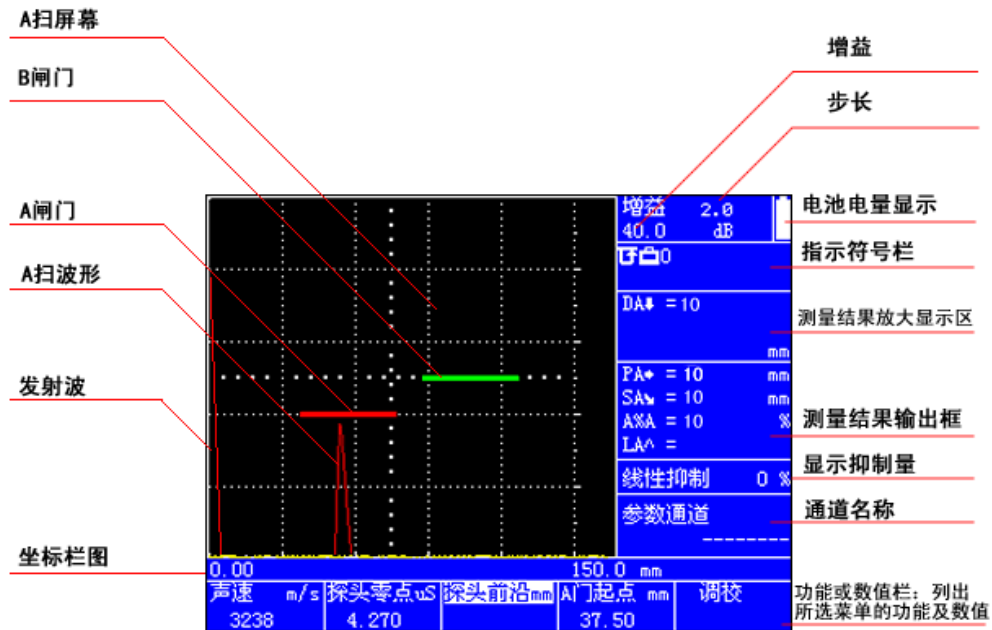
A扫屏幕

B闸门

A闸门

A扫波形

发射波

坐标栏图

增益

步长

电池电量显示

指示符号栏

测量结果放大显示区

测量结果输出框

显示抑制量

通道名称

功能或数值栏：列出所选菜单的功能及数值

增益 2.0
40.0 dB

0

DA = 10
mm

PA = 10 mm
SA = 10 mm
A%A = 10 %
LA =

线性抑制 0 %

参数通道
--------

0.00 150.0 mm

| 声速 m/s | 探头零点 uS | 探头前沿 mm | A门起点 mm | 调校 |
|---|---|---|---|---|
| 3238 | 4.270 | | 37.50 | |